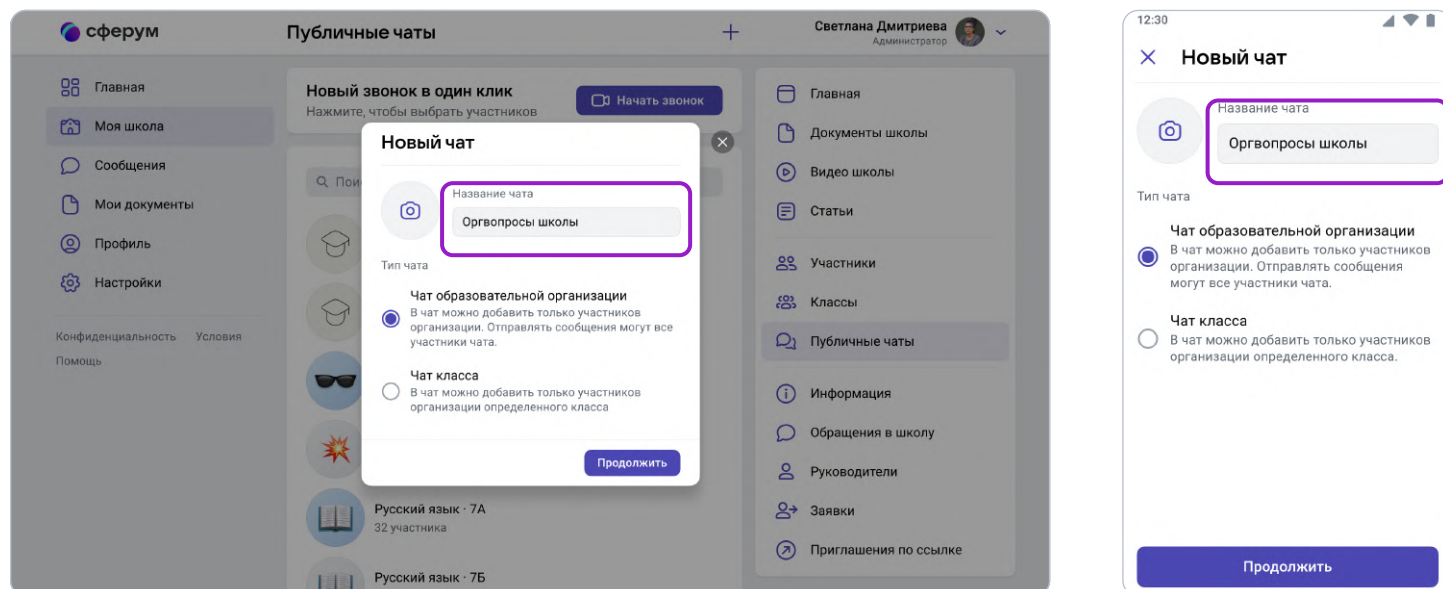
сферум
Публичные чаты
+
Светлана Дмитриева
Администратор

Главная
Моя школа
Сообщения
Мои документы
Профиль
Настройки

Конфиденциальность Условия
Помощь

Новый звонок в один клик
Нажмите, чтобы выбрать участников
Начать звонок

Пои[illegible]

Русский язык · 7А
32 участника
Русский язык · 7Б

Новый чат
Название чата
Оргвопросы школы
Тип чата
Чат образовательной организации
В чат можно добавить только участников организации. Отправлять сообщения могут все участники чата.
Чат класса
В чат можно добавить только участников организации определенного класса
Продолжить

Главная
Документы школы
Видео школы
Статьи
Участники
Классы
Публичные чаты
Информация
Обращения в школу
Руководители
Заявки
Приглашения по ссылке

12:30
Новый чат
Название чата
Оргвопросы школы
Тип чата
Чат образовательной организации
В чат можно добавить только участников организации. Отправлять сообщения могут все участники чата.
Чат класса
В чат можно добавить только участников организации определенного класса.
Продолжить